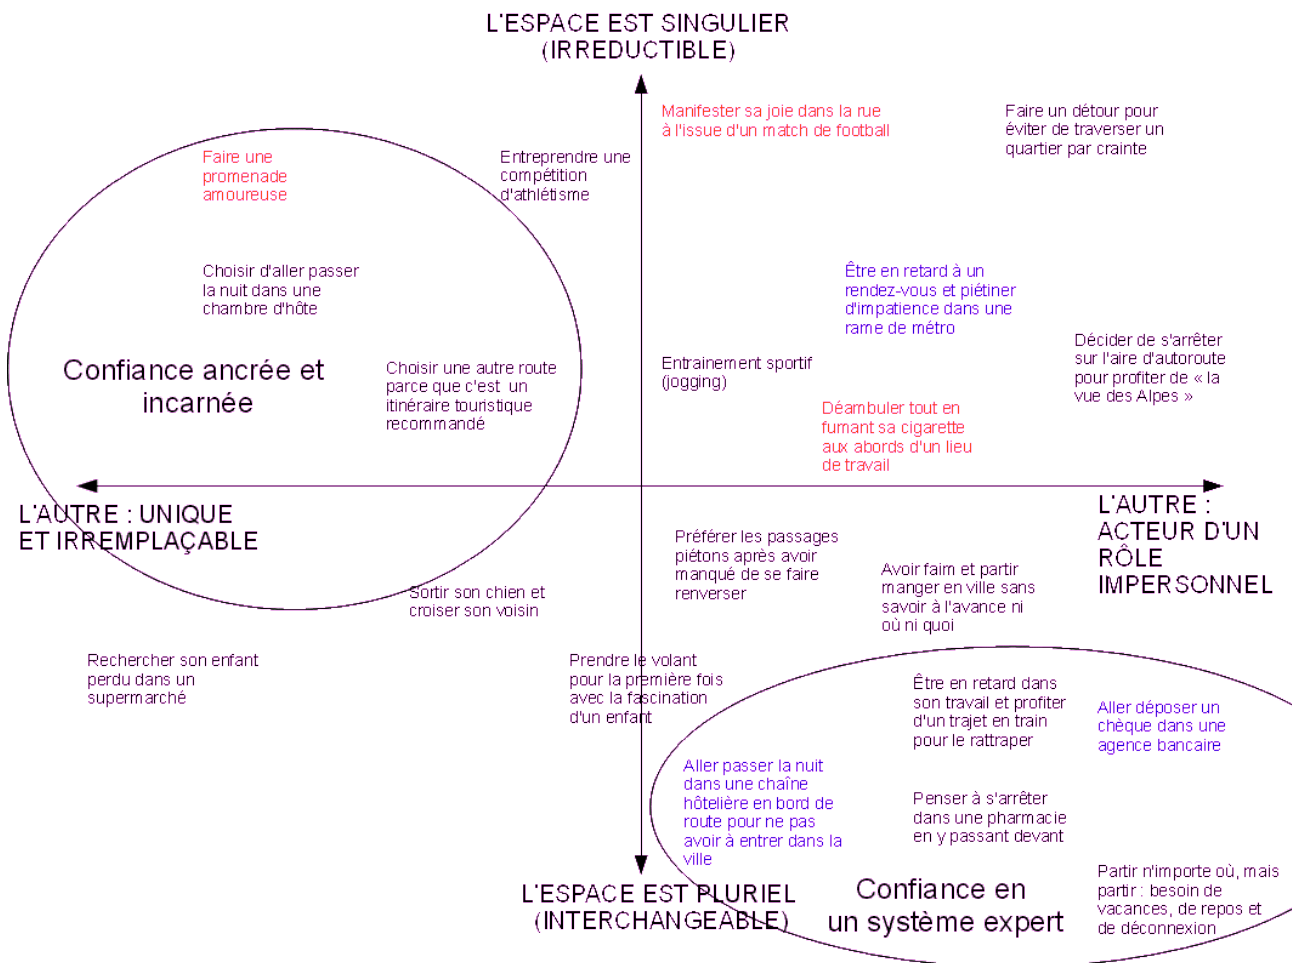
L'ESPACE EST SINGULIER
(IRREDUCTIBLE)

Manifester sa joie dans la rue à l'issue d'un match de football

Faire un détour pour éviter de traverser un quartier par crainte

Faire une promenade amoureuse

Entreprendre une compétition d'athlétisme

Choisir d'aller passer la nuit dans une chambre d'hôte

Être en retard à un rendez-vous et piétiner d'impatience dans une rame de métro

Décider de s'arrêter sur l'aire d'autoroute pour profiter de « la vue des Alpes »

Confiance ancrée et incarnée

Choisir une autre route parce que c'est un itinéraire touristique recommandé

Entrainement sportif (jogging)

Déambuler tout en fumant sa cigarette aux abords d'un lieu de travail

L'AUTRE : UNIQUE ET IRREMPLAÇABLE

L'AUTRE : ACTEUR D'UN RÔLE IMPERSONNEL

Préférer les passages piétons après avoir manqué de se faire renverser

Avoir faim et partir manger en ville sans savoir à l'avance ni où ni quoi

Sortir son chien et croiser son voisin

Rechercher son enfant perdu dans un supermarché

Prendre le volant pour la première fois avec la fascination d'un enfant

Être en retard dans son travail et profiter d'un trajet en train pour le rattraper

Aller déposer un chèque dans une agence bancaire

Aller passer la nuit dans une chaîne hôtelière en bord de route pour ne pas avoir à entrer dans la ville

Penser à s'arrêter dans une pharmacie en y passant devant

L'ESPACE EST PLURIEL
(INTERCHANGEABLE)

Confiance en un système expert

Partir n'importe où, mais partir : besoin de vacances, de repos et de déconnexion